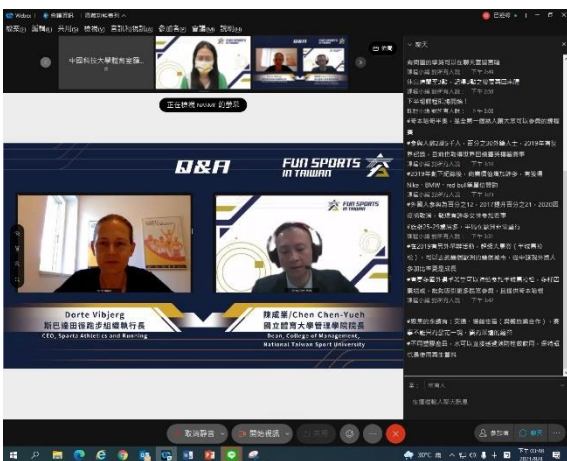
Webex

中國科技大學教育發展...

Q&A

FUN SPORTS IN TAIWAN

Dorte Vibjerg
斯巴達田徑路跑組織執行長
CEO, Sparta Athletics and Running

陳成業/Chen Chen-Yueh
國立體育大學管理學院院長
Dean, College of Management, National Taiwan Sport University

聊天

取消靜音

開始視訊

共用

參加者

聊天

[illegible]